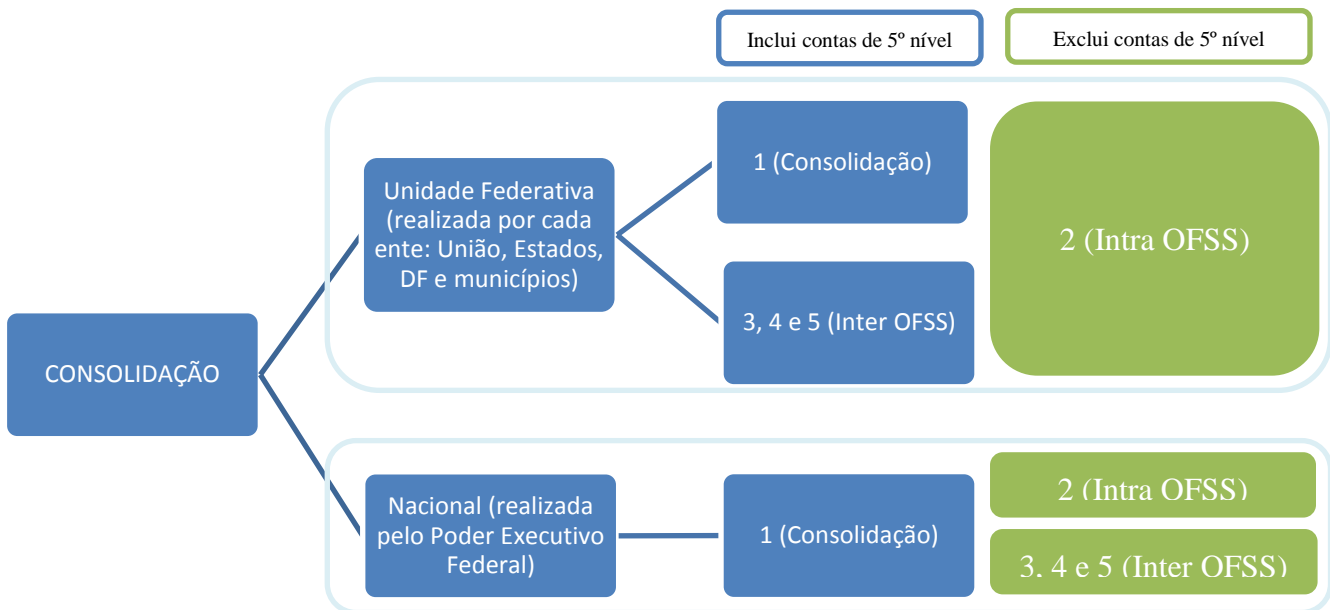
Inclui contas de 5º nível

Exclui contas de 5º nível

CONSOLIDAÇÃO

Unidade Federativa (realizada por cada ente: União, Estados, DF e municípios)

1 (Consolidação)

3, 4 e 5 (Inter OFSS)

2 (Intra OFSS)

Nacional (realizada pelo Poder Executivo Federal)

1 (Consolidação)

2 (Intra OFSS)

3, 4 e 5 (Inter OFSS)